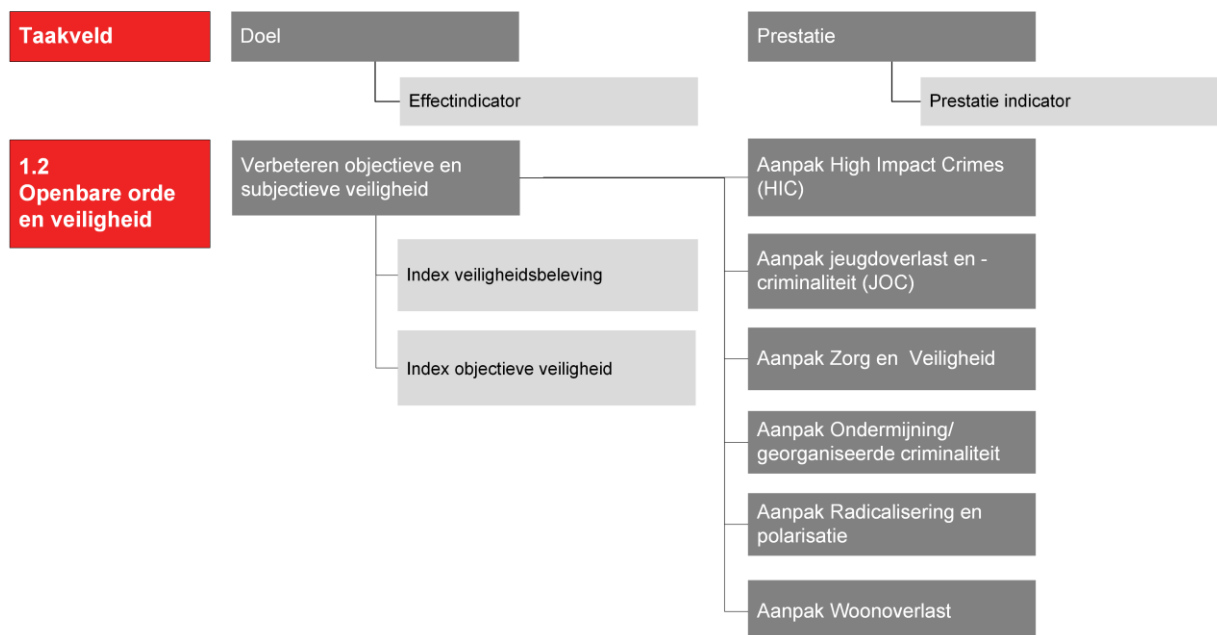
Taakveld

Doel

Effectindicator

Prestatie

Prestatie indicator

1.2 Openbare orde en veiligheid

Verbeteren objectieve en subjectieve veiligheid

Index veiligheidsbeleving

Index objectieve veiligheid

Aanpak High Impact Crimes (HIC)

Aanpak jeugdoverlast en -criminaliteit (JOC)

Aanpak Zorg en Veiligheid

Aanpak Ondermijning/ georganiseerde criminaliteit

Aanpak Radicalisering en polarisatie

Aanpak Woonoverlast